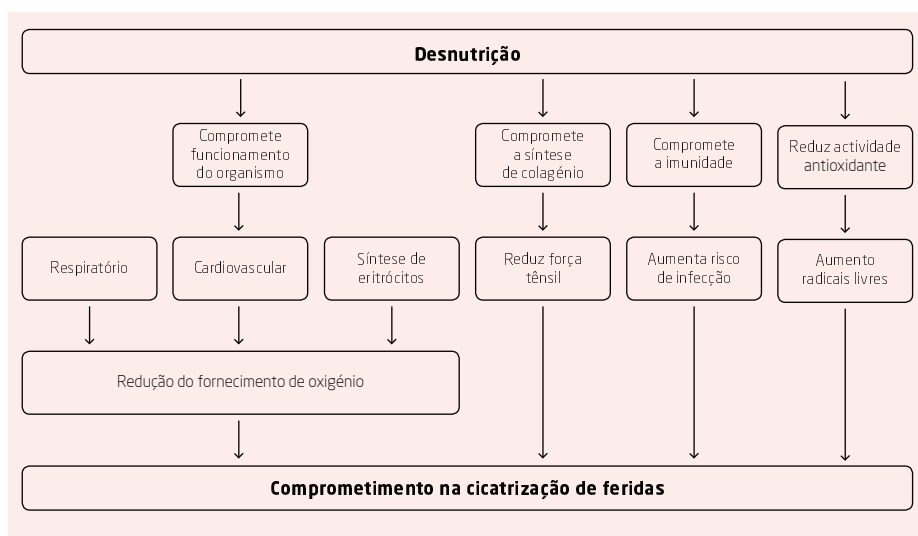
Desnutrição

Compromete funcionamento do organismo

Compromete a síntese de colagénio

Compromete a imunidade

Reduz actividade antioxidante

Respiratório

Cardiovascular

Síntese de eritrócitos

Reduz força tênsil

Aumenta risco de infecção

Aumento radicais livres

Redução do fornecimento de oxigénio

Comprometimento na cicatrização de feridas